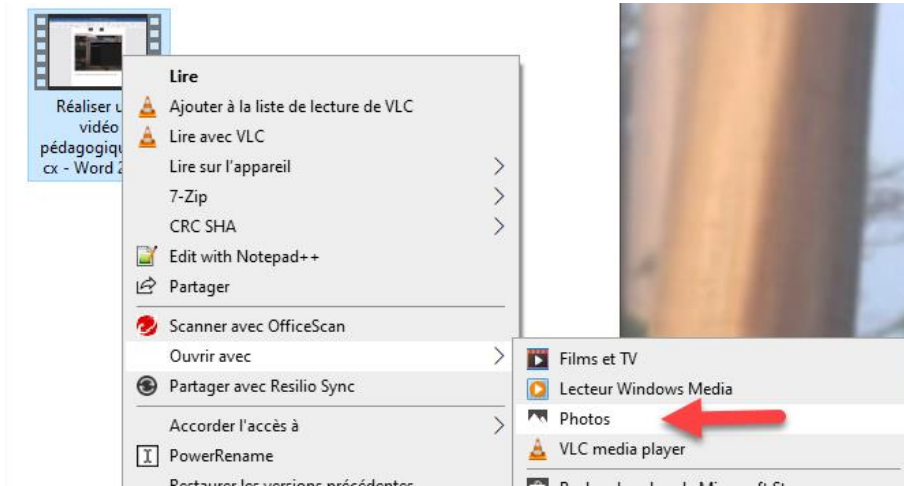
Réaliser u
vidéo
pédagogiqu
cx - Word 2

Lire
Ajouter à la liste de lecture de VLC
Lire avec VLC
Lire sur l'appareil
7-Zip
CRC SHA
Edit with Notepad++
Partager
Scanner avec OfficeScan
Ouvrir avec
Partager avec Resilio Sync
Accorder l'accès à
PowerRename
Restaurer les versions précédentes

Films et TV
Lecteur Windows Media
Photos
VLC media player
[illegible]